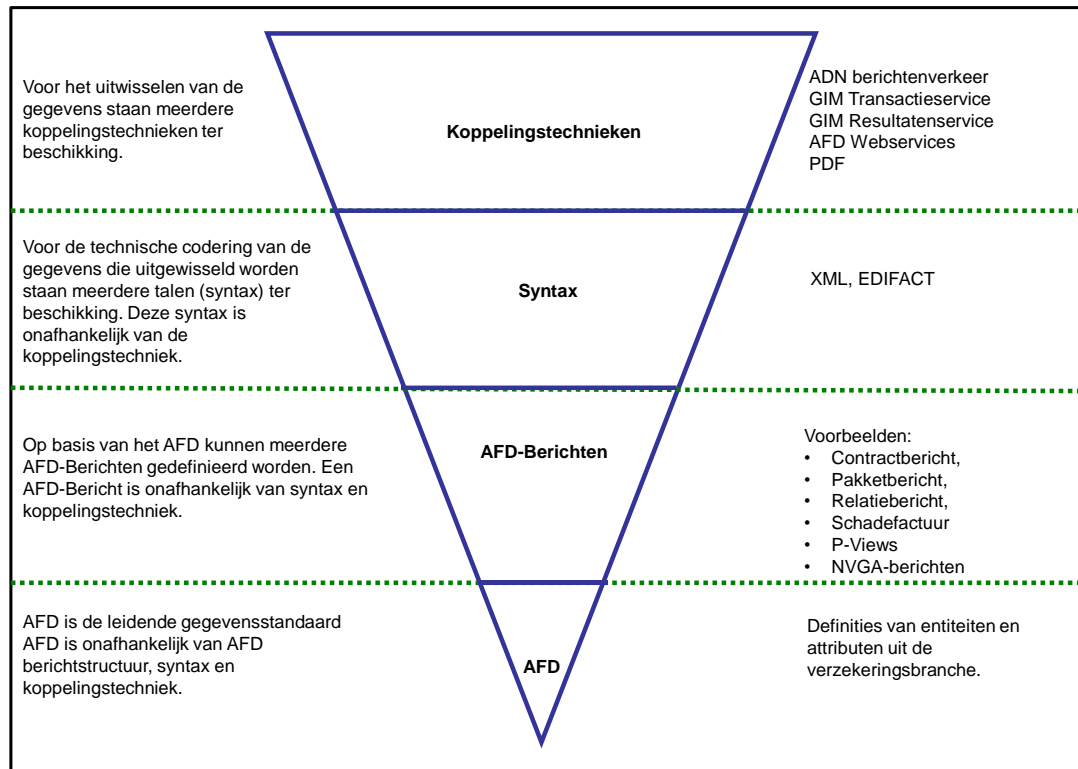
Voor het uitwisselen van de gegevens staan meerdere koppelingstechnieken ter beschikking.

Koppelingstechnieken

ADN berichtenverkeer
GIM Transactieservice
GIM Resultatenservice
AFD Webservices
PDF

Voor de technische codering van de gegevens die uitgewisseld worden staan meerdere talen (syntax) ter beschikking. Deze syntax is onafhankelijk van de koppelingstechniek.

Syntax

XML, EDIFACT

Op basis van het AFD kunnen meerdere AFD-Berichten gedefinieerd worden. Een AFD-Bericht is onafhankelijk van syntax en koppelingstechniek.

AFD-Berichten

Voorbeelden:
• Contractbericht,
• Pakketbericht,
• Relatiebericht,
• Schadefactuur
• P-Views
• NVGA-berichten

AFD is de leidende gegevensstandaard
AFD is onafhankelijk van AFD berichtstructuur, syntax en koppelingstechniek.

AFD

Definities van entiteiten en attributen uit de verzekeringsbranche.